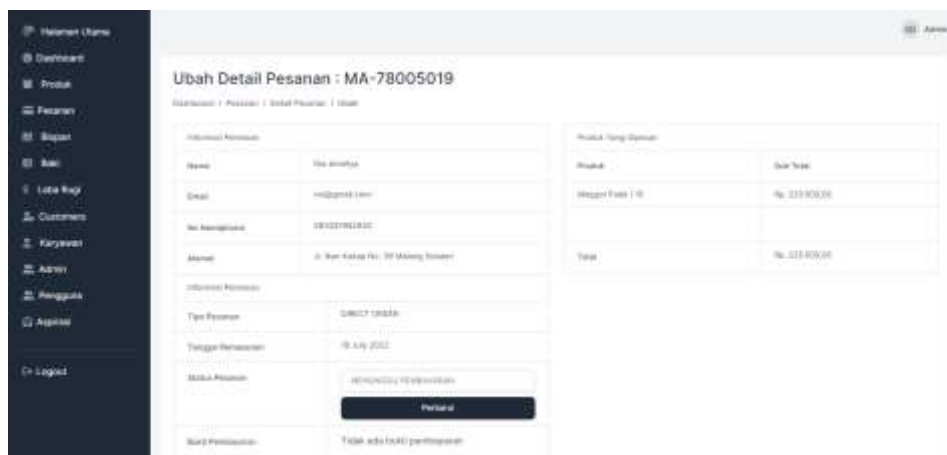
Halaman Utama
Dashboard
Produk
Pesanan
Biaya
Bali
Laba Rugi
Customers
Karyawan
Admin
Pengguna
Aspirasi
Logout

Admin

Ubah Detail Pesanan : MA-78005019

Dashboard / Pesanan / Detail Pesanan / Ubah

Informasi Pemesan

| | |
|---|---|
| Nama | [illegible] |
| Email | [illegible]@gmail.com |
| No Handphone | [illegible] |
| Alamat | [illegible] |

Informasi Pesanan

| | |
|---|---|
| Tipe Pesanan | DIRECT ORDER |
| Tanggal Pemesanan | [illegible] July 2022 |
| Status Pesanan | MENUNGGU PEMBAYARAN Perbarui |
| Bukti Pembayaran | Tidak ada bukti pembayaran |

Produk Yang Dipesan

| Produk | Sub Total |
|---|---|
| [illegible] | Rp. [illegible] |
| | |
| Total | Rp. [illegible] |